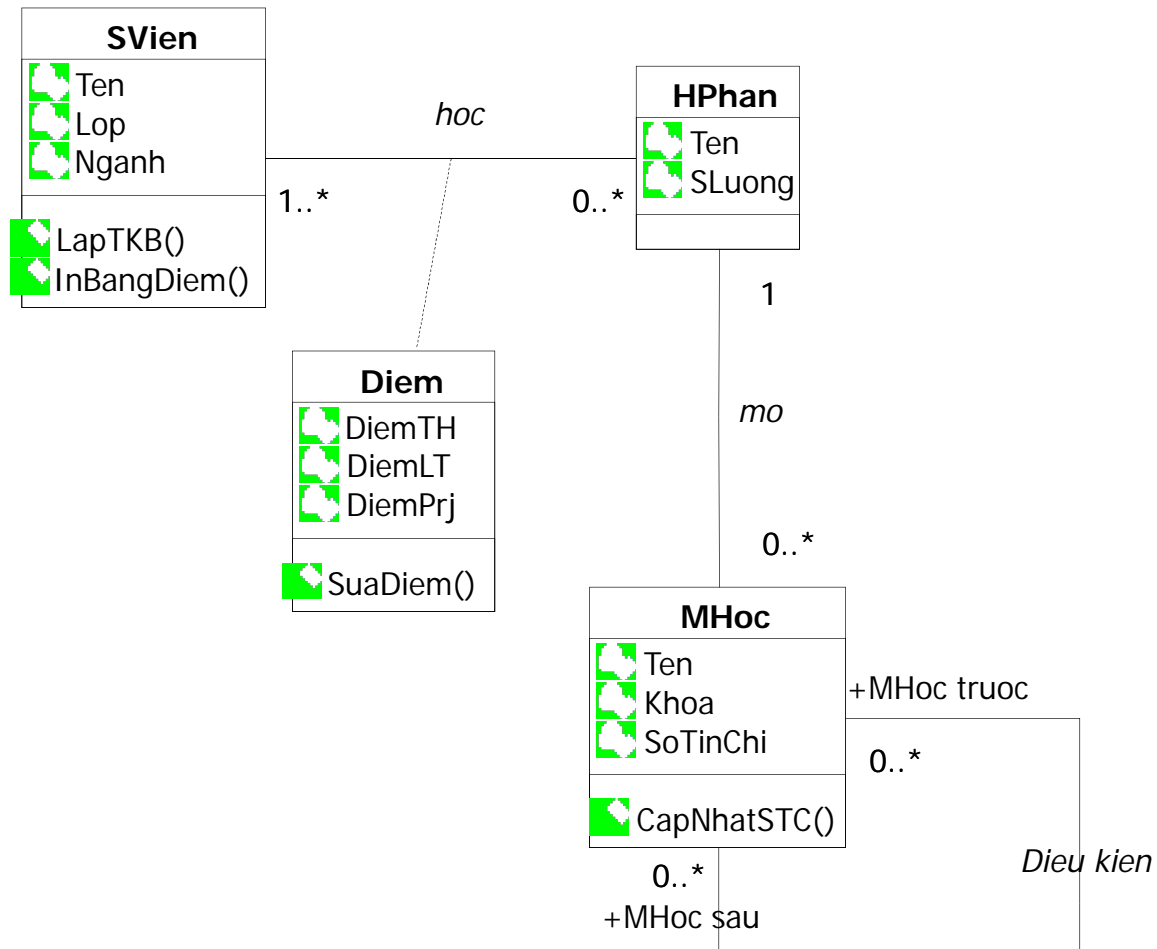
SVien
Ten
Lop
Nganh
LapTKB()
InBangDiem()

hoc

1..*

0..*

HPhan
Ten
SLuong

1

Diem
DiemTH
DiemLT
DiemPrj
SuaDiem()

mo

0..*

MHoc
Ten
Khoa
SoTinChi
CapNhatSTC()

+MHoc truoc

0..*

Dieu kien

0..*
+MHoc sau